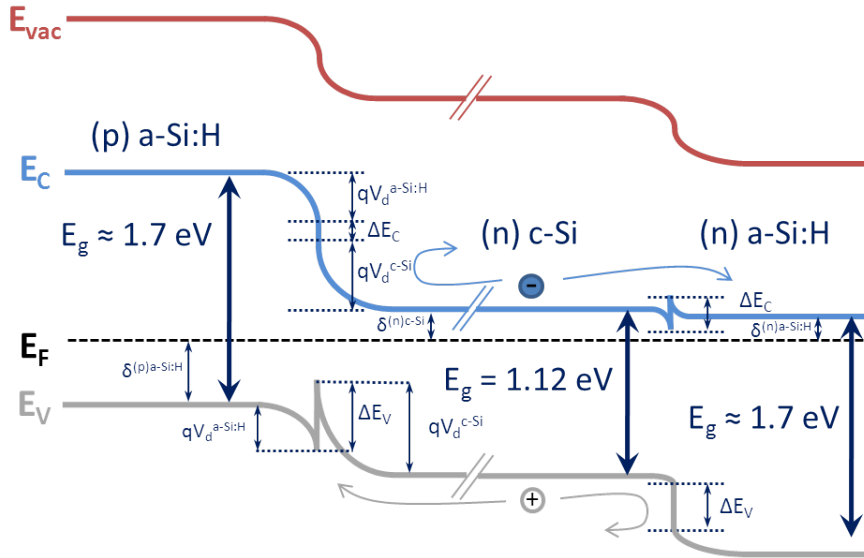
$E_{vac}$

(p) a-Si:H

$E_C$

$E_g \approx 1.7$ eV

$qV_d^{a\text{-}Si:H}$

$\Delta E_C$

$qV_d^{c\text{-}Si}$

(n) c-Si

(n) a-Si:H

-

$\Delta E_C$

$\delta^{(n)c\text{-}Si}$

$\delta^{(n)a\text{-}Si:H}$

$E_F$

$\delta^{(p)a\text{-}Si:H}$

$E_g = 1.12$ eV

$E_V$

$\Delta E_V$

$qV_d^{c\text{-}Si}$

$E_g \approx 1.7$ eV

$qV_d^{a\text{-}Si:H}$

+

$\Delta E_V$